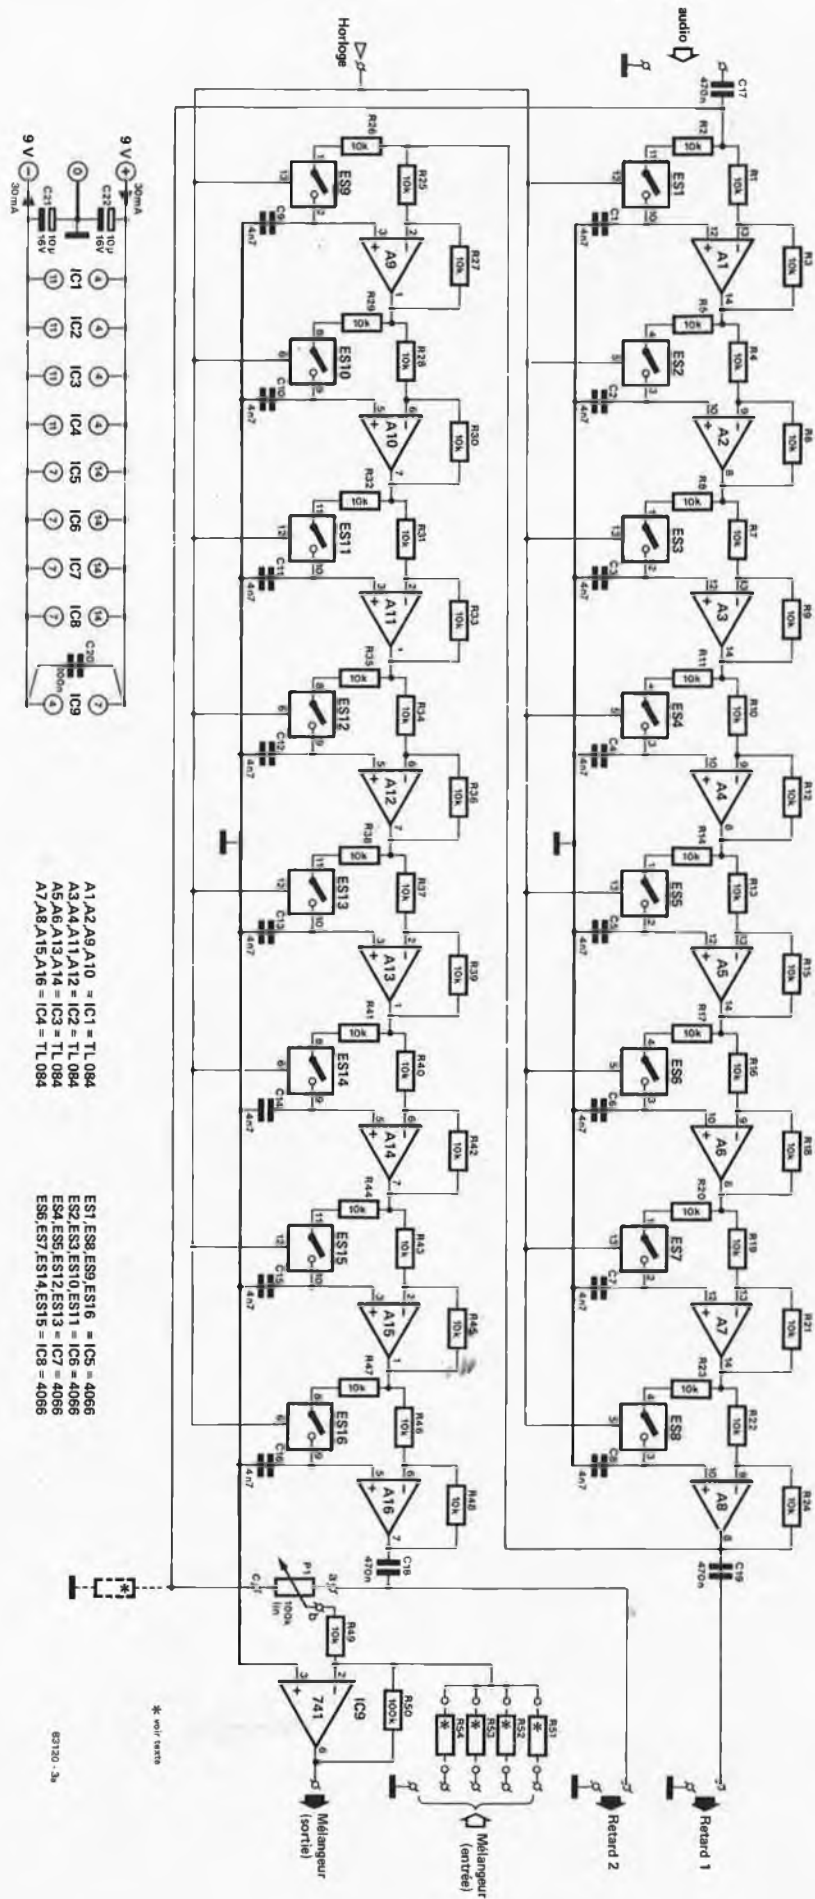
audio

Horloge

C17
470n

R2
10k

R1
10k

R3
10k

ES1

A1

C1
4n7

R5
10k

R4
10k

R6
10k

ES2

A2

C2
4n7

R8
10k

R7
10k

R9
10k

ES3

A3

C3
4n7

R11
10k

R10
10k

R12
10k

ES4

A4

C4
4n7

R14
10k

R13
10k

R15
10k

ES5

A5

C5
4n7

R17
10k

R16
10k

R18
10k

ES6

A6

C6
4n7

R20
10k

R19
10k

R21
10k

ES7

A7

C7
4n7

R23
10k

R22
10k

R24
10k

ES8

A8

C8
4n7

C19
470n

Retard 1

R26
10k

R25
10k

R27
10k

ES9

A9

C9
4n7

R29
10k

R28
10k

R30
10k

ES10

A10

C10
4n7

R32
10k

R31
10k

R33
10k

ES11

A11

C11
4n7

R35
10k

R34
10k

R36
10k

ES12

A12

C12
4n7

R38
10k

R37
10k

R39
10k

ES13

A13

C13
4n7

R41
10k

R40
10k

R42
10k

ES14

A14

C14
4n7

R44
10k

R43
10k

R45
10k

ES15

A15

C15
4n7

R47
10k

R46
10k

R48
10k

ES16

A16

C16
4n7

C18
470n

P1
100k
lin

R49
10k

R50
100k

R51
R52
R53
R54

741
IC9

Retard 2

Mélangeur (entrée)

Mélangeur (sortie)

* voir texte

9 V
30mA

0

9 V
30mA

C22
10µ
16V

C21
10µ
16V

IC1 IC2 IC3 IC4 IC5 IC6 IC7 IC8 IC9

C20
100n

A1,A2,A9,A10 = IC1 = TL 084
A3,A4,A11,A12 = IC2 = TL 084
A5,A6,A13,A14 = IC3 = TL 084
A7,A8,A15,A16 = IC4 = TL 084

ES1,ES8,ES9,ES16 = IC5 = 4066
ES2,ES3,ES10,ES11 = IC6 = 4066
ES4,ES5,ES12,ES13 = IC7 = 4066
ES6,ES7,ES14,ES15 = IC8 = 4066

83120 - 3a